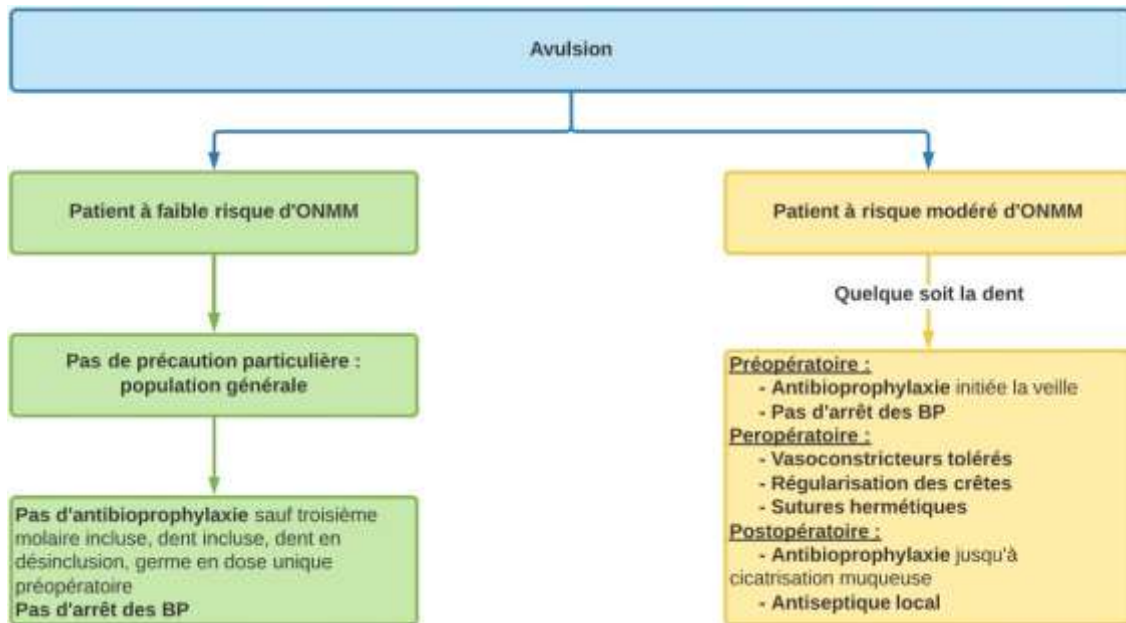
Avulsion

Patient à faible risque d'ONMM

Pas de précaution particulière : population générale

Pas d'antibioprophylaxie sauf troisième molaire incluse, dent incluse, dent en désinclusion, germe en dose unique préopératoire
Pas d'arrêt des BP

Patient à risque modéré d'ONMM

Quelque soit la dent

Préopératoire :
- Antibioprophylaxie initiée la veille
- Pas d'arrêt des BP
Peropératoire :
- Vasoconstricteurs tolérés
- Régularisation des crêtes
- Sutures hermétiques
Postopératoire :
- Antibioprophylaxie jusqu'à cicatrisation muqueuse
- Antiseptique local